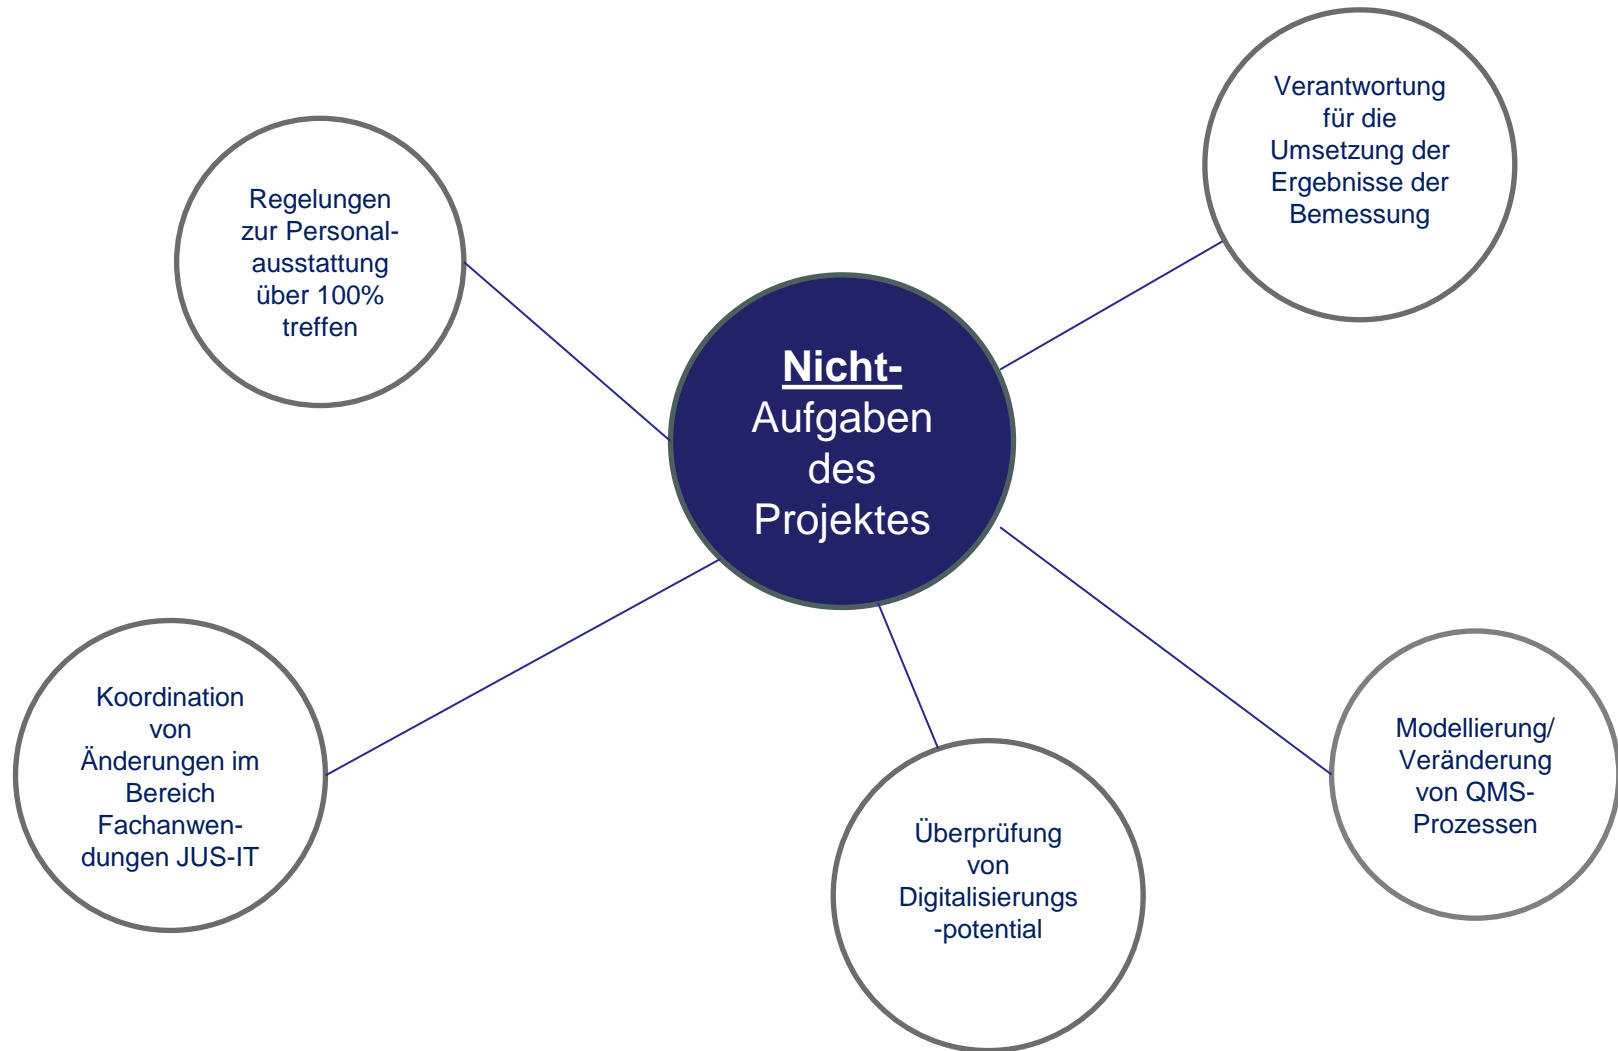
Verantwortung für die Umsetzung der Ergebnisse der Bemessung

Regelungen zur Personalausstattung über 100% treffen

Nicht-Aufgaben des Projektes

Koordination von Änderungen im Bereich Fachanwendungen JUS-IT

Modellierung/ Veränderung von QMS-Prozessen

Überprüfung von Digitalisierungs -potential